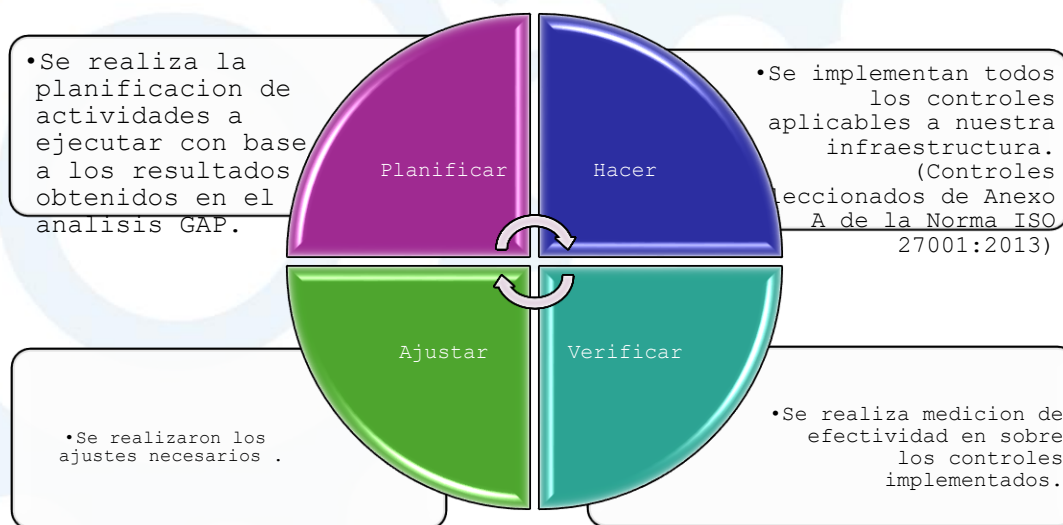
•Se realiza la planificacion de actividades a ejecutar con base a los resultados obtenidos en el analisis GAP.

Planificar

Hacer

•Se implementan todos los controles aplicables a nuestra infraestructura. (Controles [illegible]leccionados de Anexo A de la Norma ISO 27001:2013)

Ajustar

Verificar

•Se realizaron los ajustes necesarios .

•Se realiza medicion de efectividad en sobre los controles implementados.